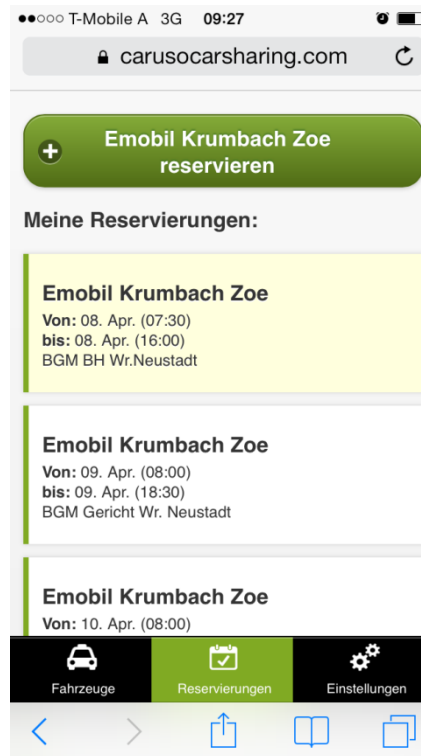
●●○○○ T-Mobile A 3G 09:27

carusocarsharing.com

Emobil Krumbach Zoe reservieren

Meine Reservierungen:

Emobil Krumbach Zoe
Von: 08. Apr. (07:30)
bis: 08. Apr. (16:00)
BGM BH Wr.Neustadt

Emobil Krumbach Zoe
Von: 09. Apr. (08:00)
bis: 09. Apr. (18:30)
BGM Gericht Wr. Neustadt

Emobil Krumbach Zoe
Von: 10. Apr. (08:00)

Fahrzeuge
Reservierungen
Einstellungen